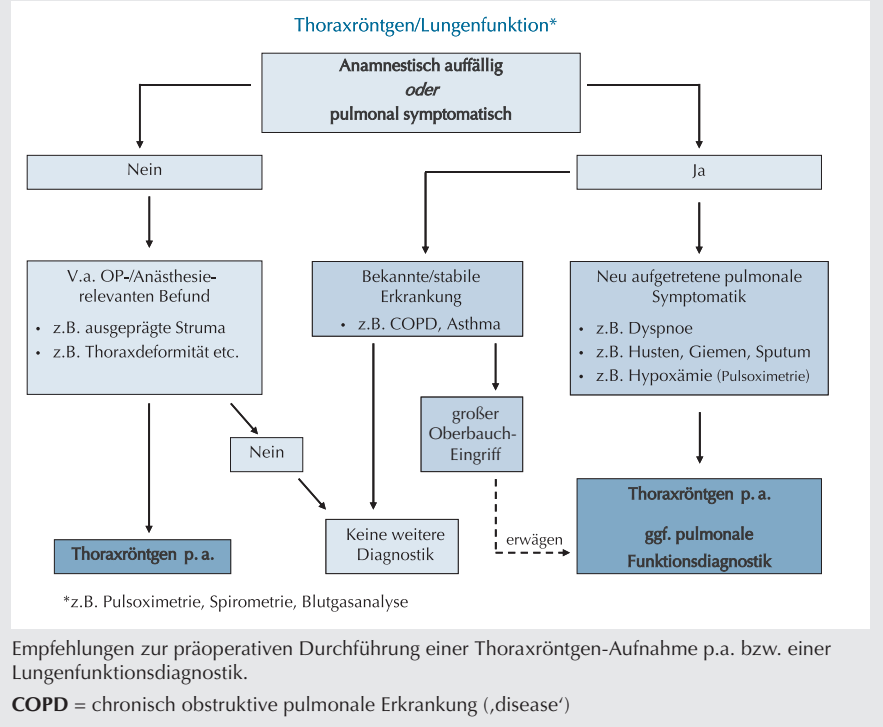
Thoraxröntgen/Lungenfunktion*

Anamnestisch auffällig
oder
pulmonal symptomatisch

Nein

Ja

V.a. OP-/Anästhesie-relevanten Befund
- z.B. ausgeprägte Struma
- z.B. Thoraxdeformität etc.

Bekannte/stabile Erkrankung
- z.B. COPD, Asthma

Neu aufgetretene pulmonale Symptomatik
- z.B. Dyspnoe
- z.B. Husten, Giemen, Sputum
- z.B. Hypoxämie (Pulsoximetrie)

großer Oberbauch-Eingriff

Nein

Keine weitere Diagnostik

erwägen

Thoraxröntgen p. a.

Thoraxröntgen p. a.
ggf. pulmonale Funktionsdiagnostik

*z.B. Pulsoximetrie, Spirometrie, Blutgasanalyse

Empfehlungen zur präoperativen Durchführung einer Thoraxröntgen-Aufnahme p.a. bzw. einer Lungenfunktionsdiagnostik.

COPD = chronisch obstruktive pulmonale Erkrankung (‚disease‘)